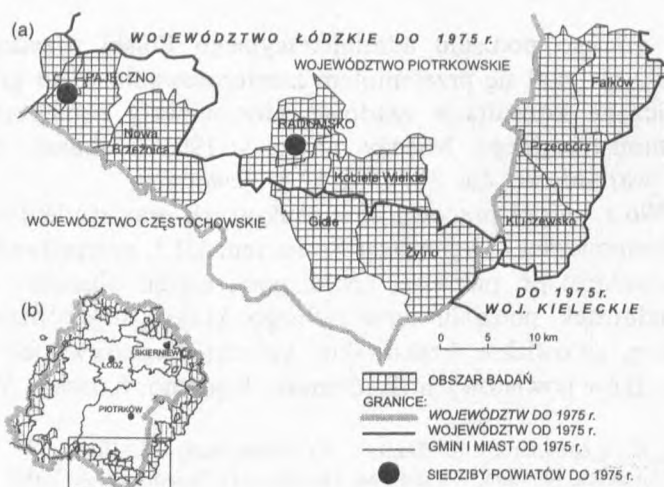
(a)

WOJEWÓDZTWO ŁÓDZKIE DO 1975 r.

WOJEWÓDZTWO PIOTRKOWSKIE

PAJĘCZNO

Nowa Brzeźnica

RADOMSKO

Kobiele Wielkie

Gidle

Żytno

Przedbórz

Kluczewsko

Fałków

WOJEWÓDZTWO CZĘSTOCHOWSKIE

DO 1975 r.
WOJ. KIELECKIE

0 5 10 km

(b)

ŁÓDŹ

SKIERNIEW

PIOTRKÓW

OBSZAR BADAŃ

GRANICE:

WOJEWÓDZTW DO 1975 r.

WOJEWÓDZTW OD 1975 r.

GMIN I MIAST OD 1975 r.

SIEDZIBY POWIATÓW DO 1975 r.